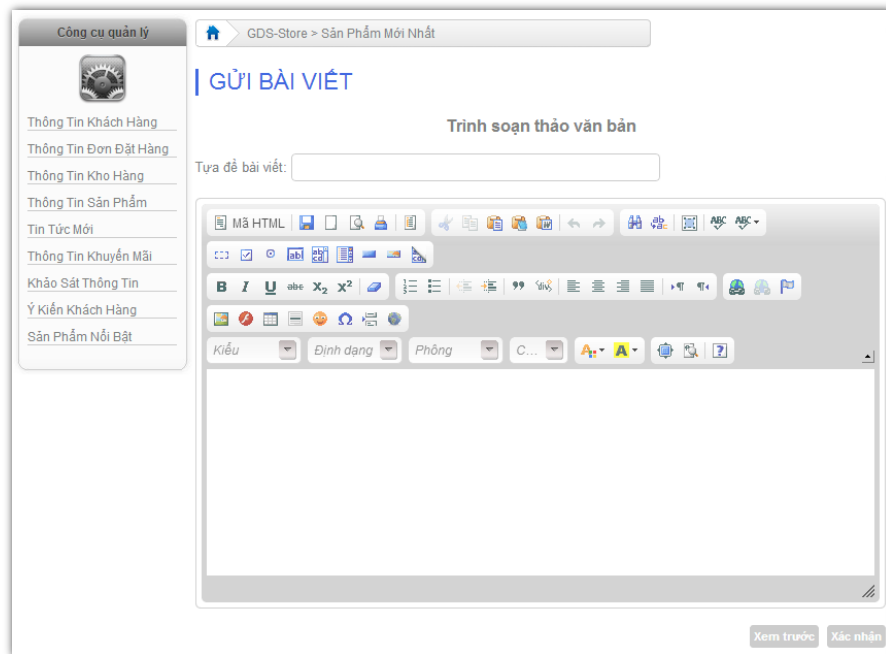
Công cụ quản lý

Thông Tin Khách Hàng
Thông Tin Đơn Đặt Hàng
Thông Tin Kho Hàng
Thông Tin Sản Phẩm
Tin Tức Mới
Thông Tin Khuyến Mãi
Khảo Sát Thông Tin
Ý Kiến Khách Hàng
Sản Phẩm Nổi Bật

GDS-Store > Sản Phẩm Mới Nhất

GỬI BÀI VIẾT

Trình soạn thảo văn bản

Tựa đề bài viết:

Mã HTML

B I U abe $X_2$ $X^2$

Kiểu
Định dạng
Phông
C...

Xem trước
Xác nhận